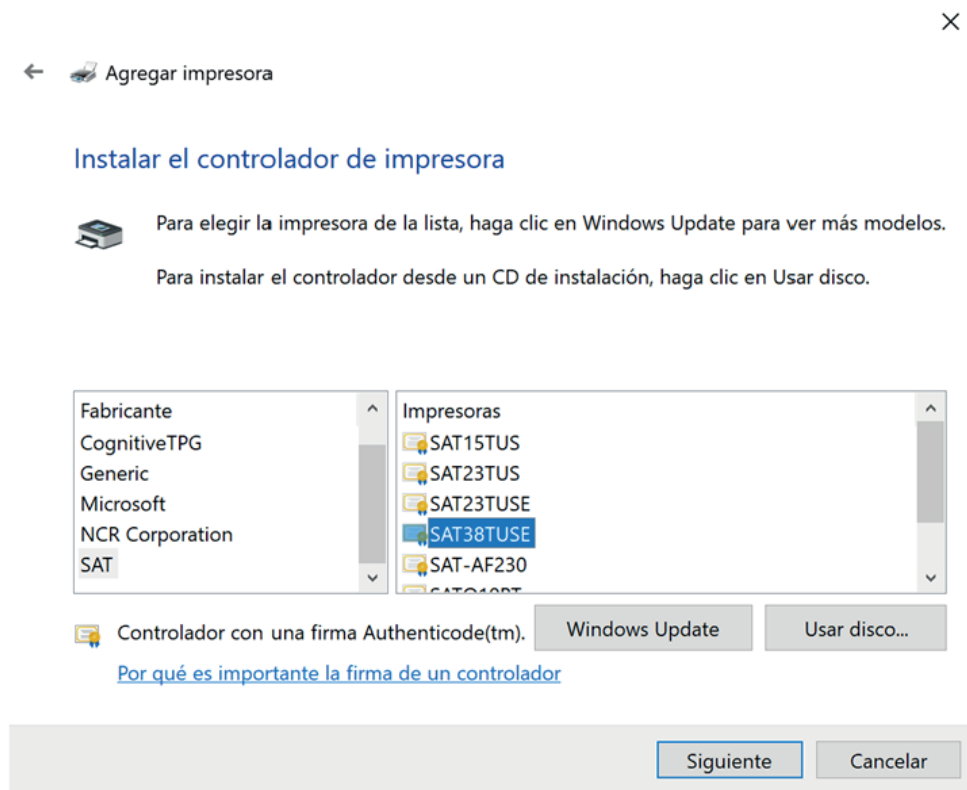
Agregar impresora

Instalar el controlador de impresora

Para elegir la impresora de la lista, haga clic en Windows Update para ver más modelos.

Para instalar el controlador desde un CD de instalación, haga clic en Usar disco.

Fabricante
CognitiveTPG
Generic
Microsoft
NCR Corporation
SAT

Impresoras
SAT15TUS
SAT23TUS
SAT23TUSE
SAT38TUSE
SAT-AF230
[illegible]

Controlador con una firma Authenticode(tm).

Windows Update

Usar disco...

Por qué es importante la firma de un controlador

Siguiente

Cancelar